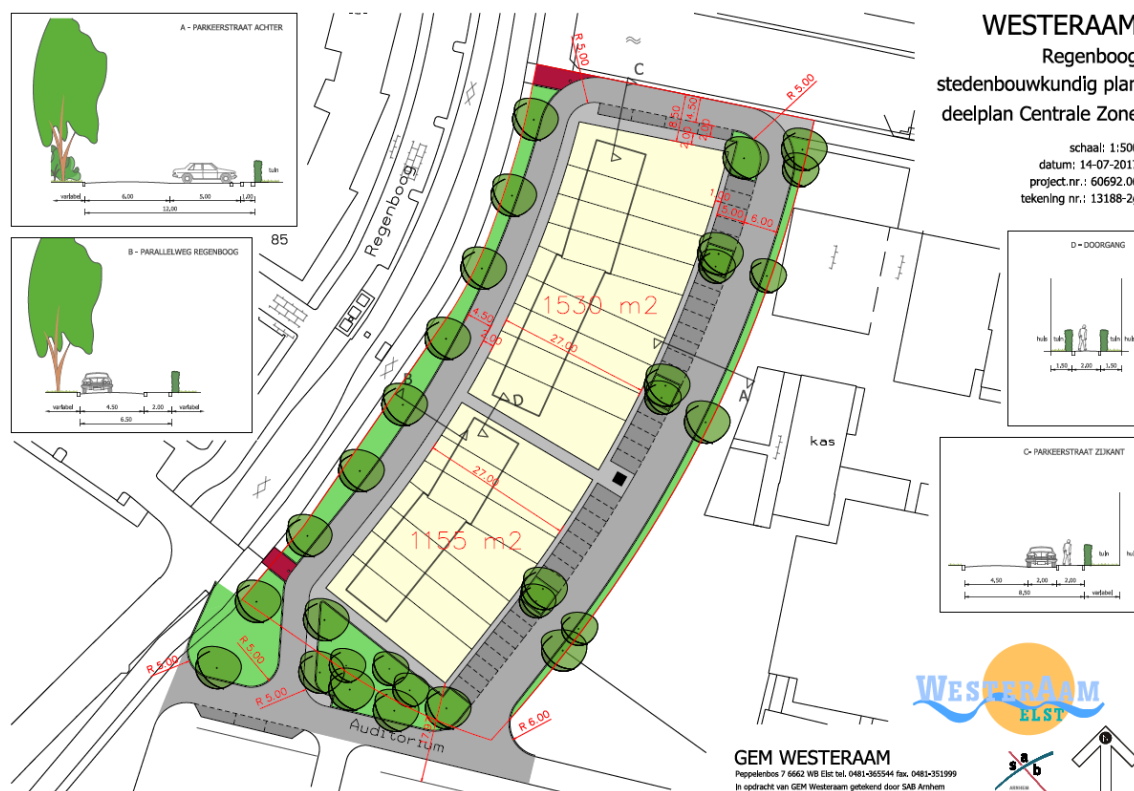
WESTERAAM
Regenboog
stedenbouwkundig plan
deelplan Centrale Zone

schaal: 1:500
datum: 14-07-2017
project.nr.: 60692.0
tekening nr.: 13188-2

A - PARKEERSTRAAT ACHTER
tuin
verlabel
6,00
5,00
1,00
12,00

B - PARALLELWEG REGENBOOG
verlabel
4,50
2,00
verlabel
6,50

85

Regenboog

R 5,00
C
R 5,00
4,50
5,00
6,00
1,00
4,50
1,00
27,00
1530 m2
B
D
A
27,00
1155 m2
kas
R 5,00
R 5,00
R 5,00
R 6,00
Auditorium

D - DOORGANG
huis
tuin
tuin
huis
1,20
2,00
1,50

C- PARKEERSTRAAT ZIJKANT
tuin
4,50
2,00
2,00
8,50
verlabel

WESTERAAM
ELST

GEM WESTERAAM
Peppelenbos 7 6662 WB Elst tel. 0481-365544 fax. 0481-351999
in opdracht van GEM Westeraam getekend door SAB Arnhem

s a b